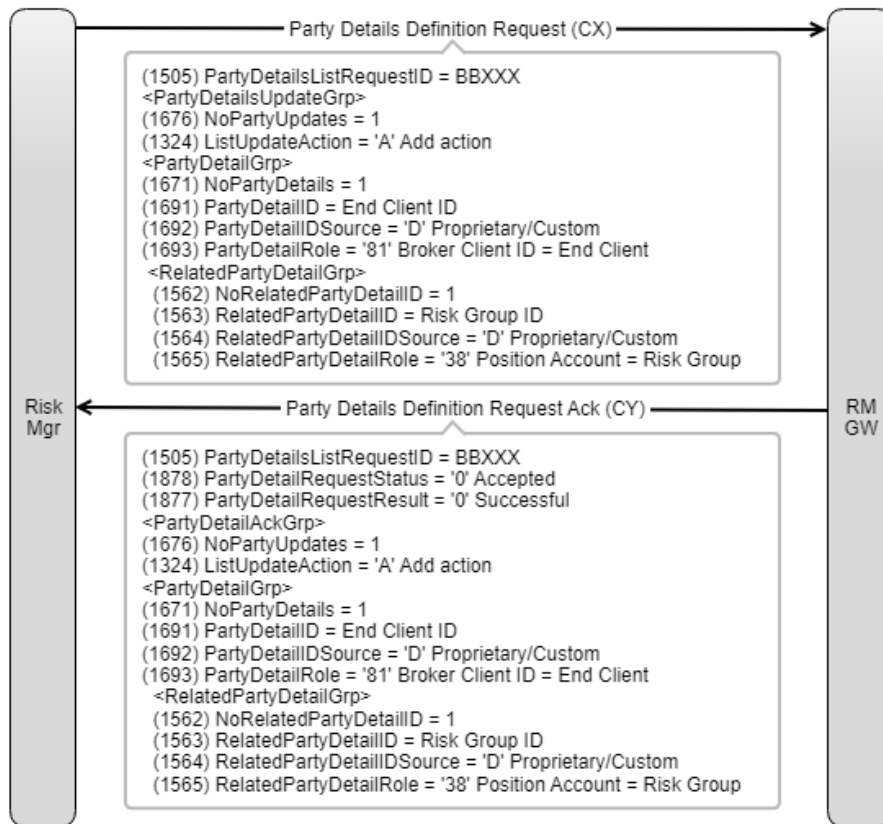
Party Details Definition Request (CX)

(1505) PartyDetailsListRequestID = BBXXX
<PartyDetailsUpdateGrp>
(1676) NoPartyUpdates = 1
(1324) ListUpdateAction = 'A' Add action
<PartyDetailGrp>
(1671) NoPartyDetails = 1
(1691) PartyDetailID = End Client ID
(1692) PartyDetailIDSource = 'D' Proprietary/Custom
(1693) PartyDetailRole = '81' Broker Client ID = End Client
<RelatedPartyDetailGrp>
(1562) NoRelatedPartyDetailID = 1
(1563) RelatedPartyDetailID = Risk Group ID
(1564) RelatedPartyDetailIDSource = 'D' Proprietary/Custom
(1565) RelatedPartyDetailRole = '38' Position Account = Risk Group

Risk Mgr

Party Details Definition Request Ack (CY)

RM GW

(1505) PartyDetailsListRequestID = BBXXX
(1878) PartyDetailRequestStatus = '0' Accepted
(1877) PartyDetailRequestResult = '0' Successful
<PartyDetailAckGrp>
(1676) NoPartyUpdates = 1
(1324) ListUpdateAction = 'A' Add action
<PartyDetailGrp>
(1671) NoPartyDetails = 1
(1691) PartyDetailID = End Client ID
(1692) PartyDetailIDSource = 'D' Proprietary/Custom
(1693) PartyDetailRole = '81' Broker Client ID = End Client
<RelatedPartyDetailGrp>
(1562) NoRelatedPartyDetailID = 1
(1563) RelatedPartyDetailID = Risk Group ID
(1564) RelatedPartyDetailIDSource = 'D' Proprietary/Custom
(1565) RelatedPartyDetailRole = '38' Position Account = Risk Group